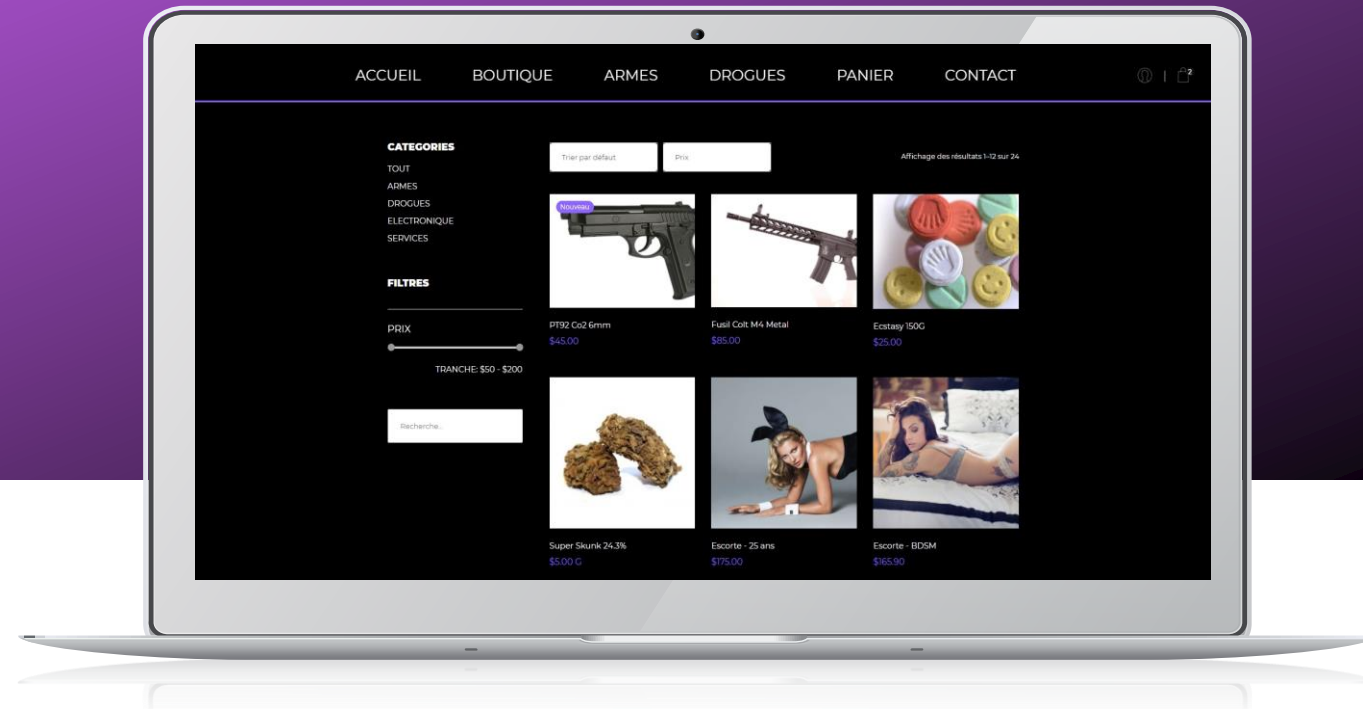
ACCUEIL BOUTIQUE ARMES DROGUES PANIER CONTACT

2

CATEGORIES
TOUT
ARMES
DROGUES
ELECTRONIQUE
SERVICES

FILTRES

PRIX

TRANCHE: $50 - $200

Recherche...

Trier par défaut

Prix

Affichage des résultats 1–12 sur 24

Nouveau

PT92 Co2 6mm
$45.00

Fusil Colt M4 Metal
$85.00

Ecstasy 150G
$25.00

Super Skunk 24.3%
$5.00 G

Escorte - 25 ans
$175.00

Escorte - BDSM
$165.90